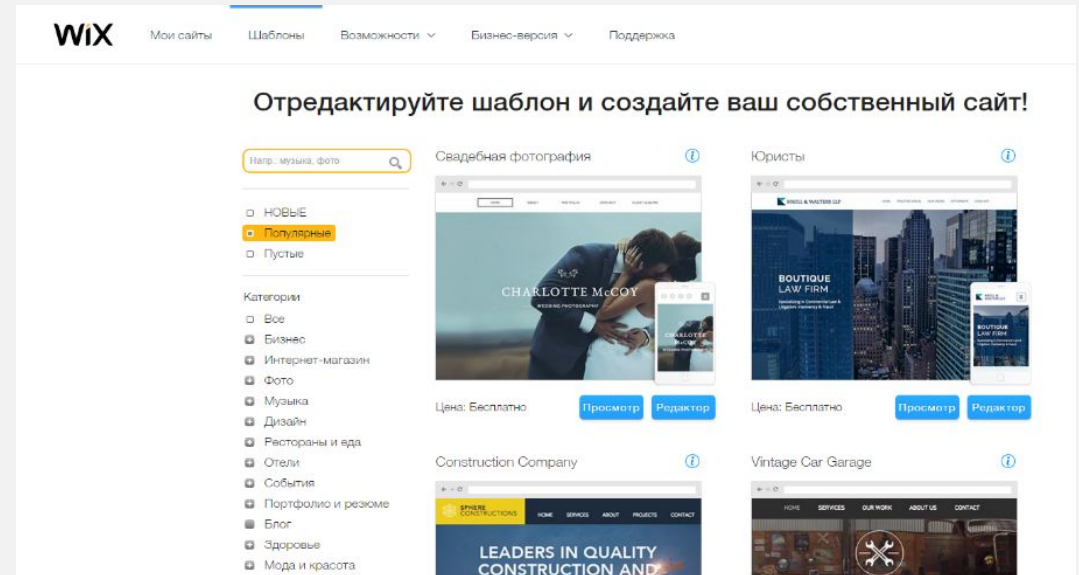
WiX Мои сайты Шаблоны Возможности Бизнес-версия Поддержка

Отредактируйте шаблон и создайте ваш собственный сайт!

Напр.: музыка, фото

НОВЫЕ
Популярные
Пустые

Категории
Все
Бизнес
Интернет-магазин
Фото
Музыка
Дизайн
Рестораны и еда
Отели
События
Портфолио и резюме
Блог
Здоровье
Мода и красота

Свадебная фотография

CHARLOTTE McCOY
WEDDING PHOTOGRAPHY

Цена: Бесплатно Просмотр Редактор

Юристы

BOUTIQUE LAW FIRM

Цена: Бесплатно Просмотр Редактор

Construction Company

SPHERE CONSTRUCTIONS HOME SERVICES ABOUT PROJECTS CONTACT

LEADERS IN QUALITY CONSTRUCTION AND

Vintage Car Garage

HOME SERVICES OUR WORK ABOUT US CONTACT